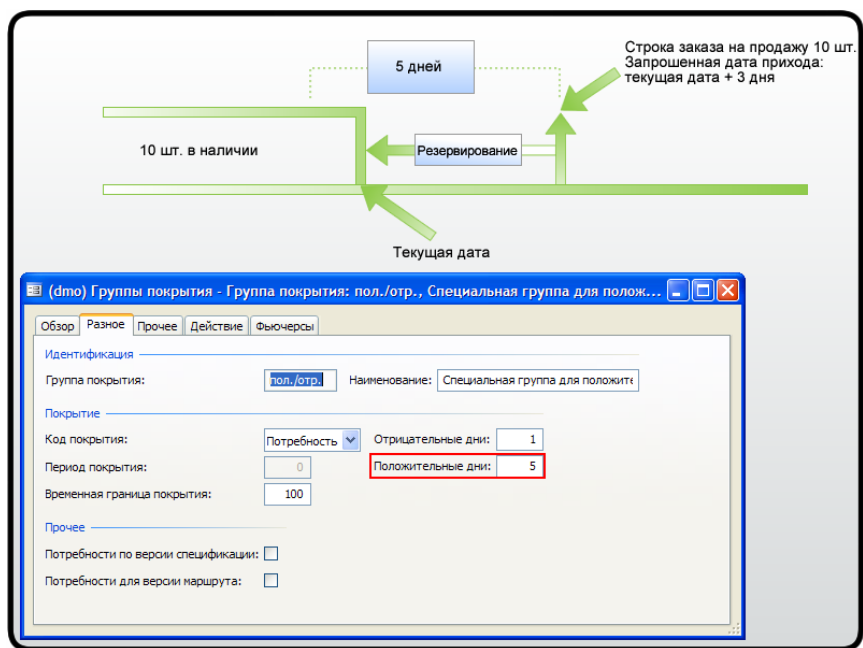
5 дней

Строка заказа на продажу 10 шт.
Запрошенная дата прихода:
текущая дата + 3 дня

10 шт. в наличии

Резервирование

Текущая дата

(dmo) Группы покрытия - Группа покрытия: пол./отр., Специальная группа для полож...

Обзор | Разное | Прочее | Действие | Фьючерсы

Идентификация

Группа покрытия: пол./отр.

Наименование: Специальная группа для положите

Покрытие

Код покрытия: Потребность

Отрицательные дни: 1

Период покрытия: 0

Положительные дни: 5

Временная граница покрытия: 100

Прочее

Потребности по версии спецификации:

Потребности для версии маршрута: